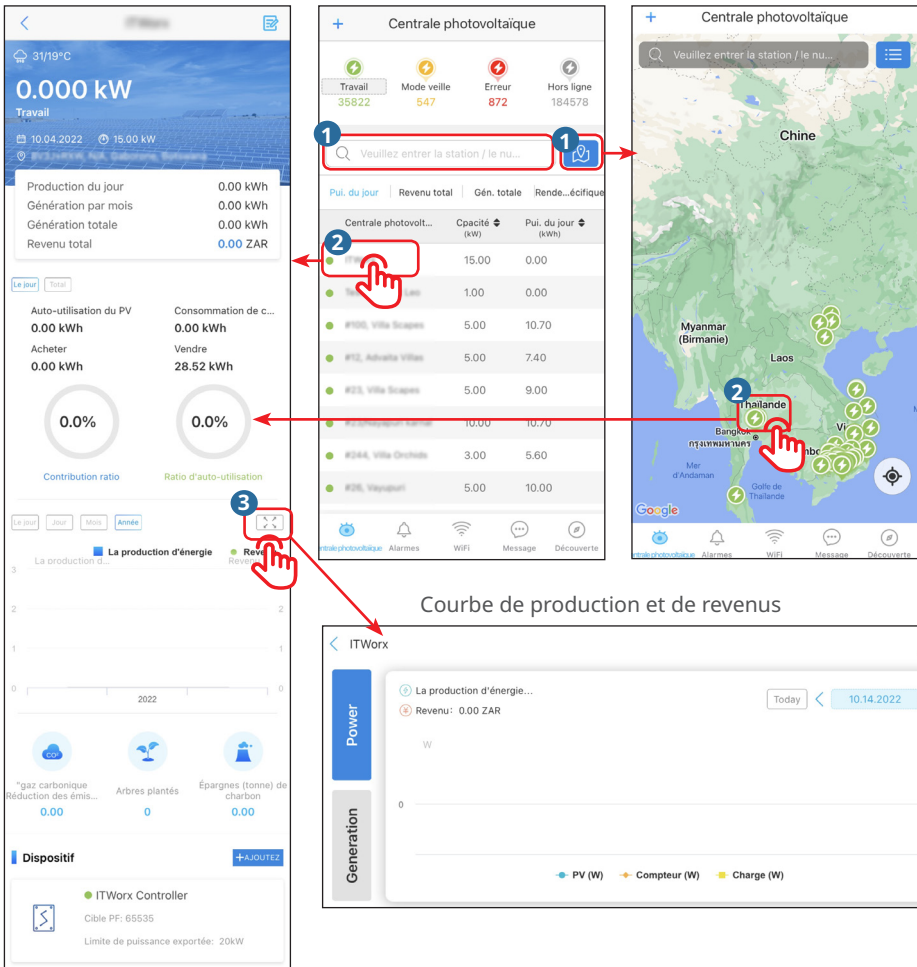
31/19°C
0.000 kW
Travail
10.04.2022 15.00 kW
Production du jour 0.00 kWh
Génération par mois 0.00 kWh
Génération totale 0.00 kWh
Revenu total 0.00 ZAR
Le jour Total
Auto-utilisation du PV 0.00 kWh
Consommation de c... 0.00 kWh
Acheter 0.00 kWh
Vendre 28.52 kWh
0.0%
0.0%
Contribution ratio
Ratio d'auto-utilisation
3
Le jour Jour Mois Année
La production d'énergie Reve
La production d... Reven
3
2
1
0
2022
"gaz carbonique Réduction des émis... 0.00
Arbres plantés 0
Épargnes (tonne) de charbon 0.00
Dispositif
+AJOUTEZ
ITWorx Controller
Cible PF: 65535
Limite de puissance exportée: 20kW

Centrale photovoltaïque
Travail 35822
Mode veille 547
Erreur 872
Hors ligne 184578
1
Veuillez entrer la station / le nu...
1
Pui. du jour Revenu total Gén. totale Rende...écifique
Centrale photovolt... Cpacité (kW) Pui. du jour (kWh)
2
15.00 0.00
1.00 0.00
#100, Villa Scapes 5.00 10.70
#12, Advaita Villas 5.00 7.40
#23, Villa Scapes 5.00 9.00
10.00 10.70
#244, Villa Orchids 3.00 5.60
#26, Vayupuri 5.00 10.00
entrale photovoltaïque Alarmes WiFi Message Découverte

Centrale photovoltaïque
Veuillez entrer la station / le nu...
Chine
Myanmar (Birmanie)
Laos
2
Thaïlande
Bangkok กรุงเทพมหานคร
Mer d'Andaman
Golfe de Thaïlande
Google
entrale photovoltaïque Alarmes WiFi Message Découverte

Courbe de production et de revenus
ITWorx
Power
Generation
La production d'énergie...
Revenu: 0.00 ZAR
Today 10.14.2022
W
0
PV (W) Compteur (W) Charge (W)